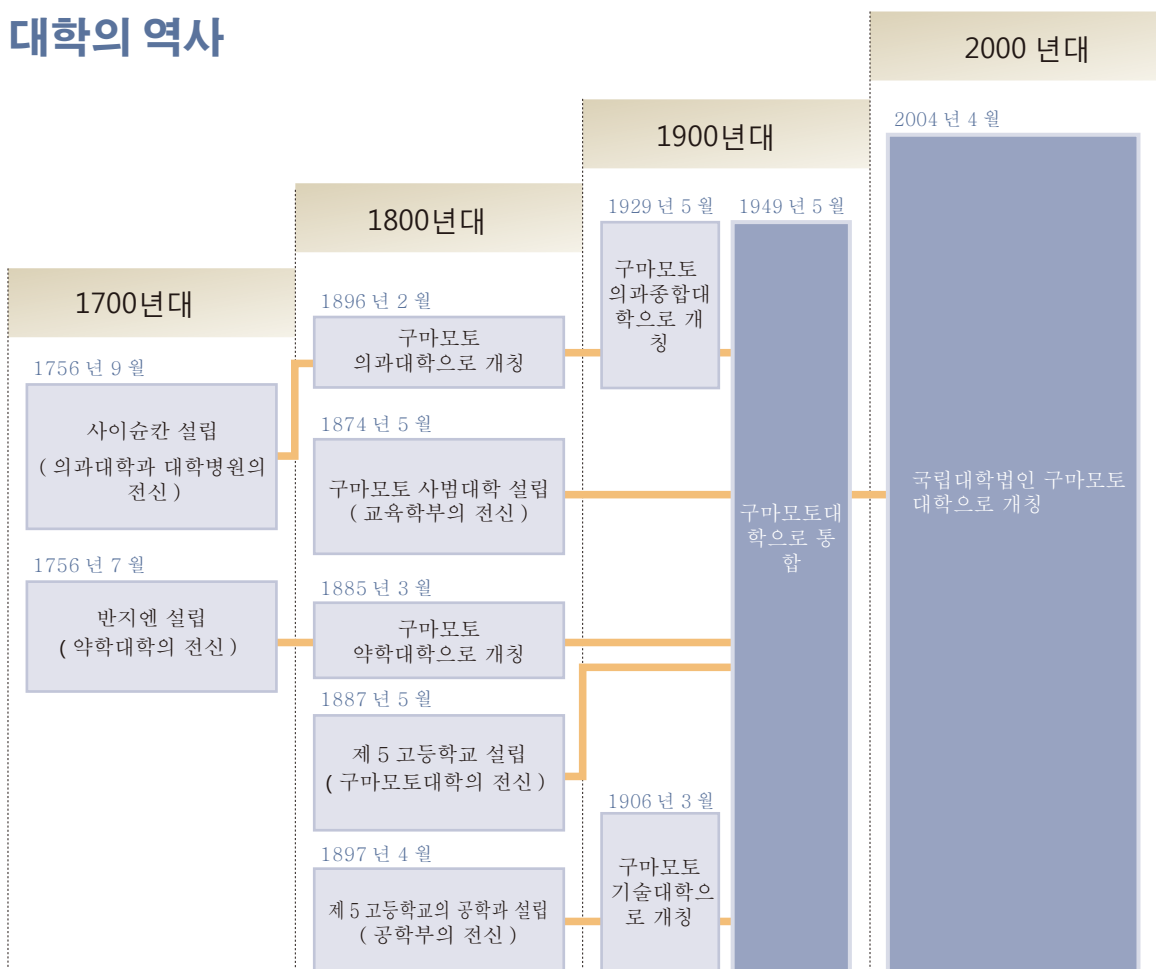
대학의 역사

1700년대

1756 년 9 월
사이슌칸 설립
( 의과대학과 대학병원의 전신 )

1756 년 7 월
반지엔 설립
( 약학대학의 전신 )

1800년대

1896 년 2 월
구마모토 의과대학으로 개칭

1874 년 5 월
구마모토 사범대학 설립
( 교육학부의 전신 )

1885 년 3 월
구마모토 약학대학으로 개칭

1887 년 5 월
제 5 고등학교 설립
( 구마모토대학의 전신 )

1897 년 4 월
제 5 고등학교의 공학과 설립
( 공학부의 전신 )

1900년대

1929 년 5 월
구마모토 의과종합대학으로 개칭

1949 년 5 월
구마모토대학으로 통합

1906 년 3 월
구마모토 기술대학으로 개칭

2000 년대

2004 년 4 월
국립대학법인 구마모토 대학으로 개칭